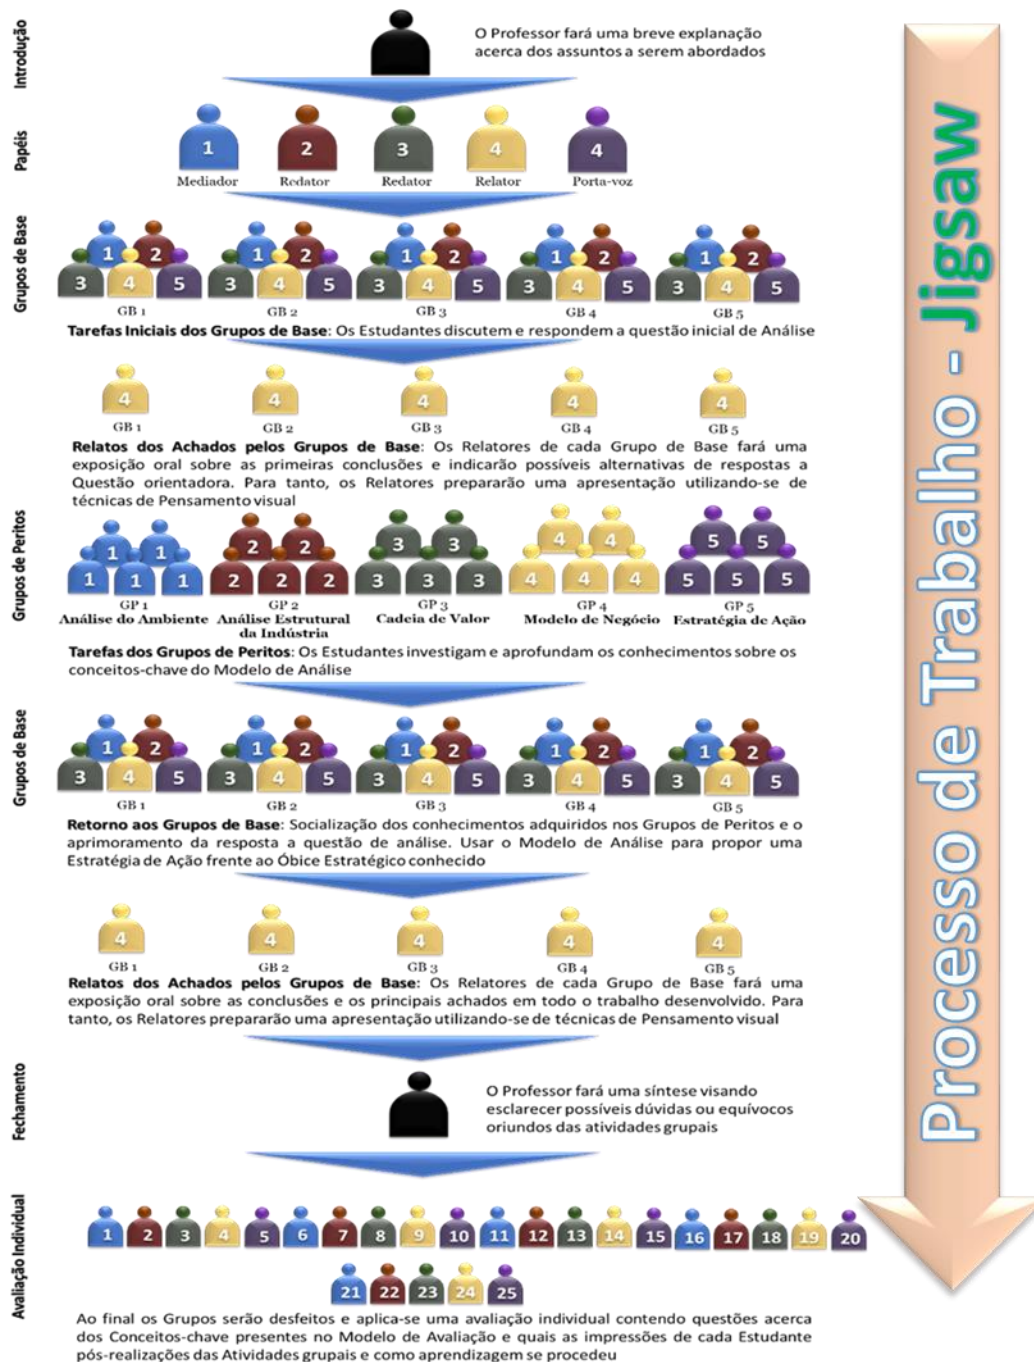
Processo de Trabalho - Jigsaw

Introdução

O Professor fará uma breve explanação acerca dos assuntos a serem abordados

Papéis

1 Mediador 2 Redator 3 Redator 4 Relator 4 Porta-voz

Grupos de Base

1 2 3 4 5 GB 1   1 2 3 4 5 GB 2   1 2 3 4 5 GB 3   1 2 3 4 5 GB 4   1 2 3 4 5 GB 5

**Tarefas Iniciais dos Grupos de Base**: Os Estudantes discutem e respondem a questão inicial de Análise

4 GB 1   4 GB 2   4 GB 3   4 GB 4   4 GB 5

**Relatos dos Achados pelos Grupos de Base**: Os Relatores de cada Grupo de Base fará uma exposição oral sobre as primeiras conclusões e indicarão possíveis alternativas de respostas a Questão orientadora. Para tanto, os Relatores prepararão uma apresentação utilizando-se de técnicas de Pensamento visual

Grupos de Peritos

1 1 1 1 1 GP 1 Análise do Ambiente   2 2 2 2 2 GP 2 Análise Estrutural da Indústria   3 3 3 3 3 GP 3 Cadeia de Valor   4 4 4 4 4 GP 4 Modelo de Negócio   5 5 5 5 5 GP 5 Estratégia de Ação

**Tarefas dos Grupos de Peritos**: Os Estudantes investigam e aprofundam os conhecimentos sobre os conceitos-chave do Modelo de Análise

Grupos de Base

1 2 3 4 5 GB 1   1 2 3 4 5 GB 2   1 2 3 4 5 GB 3   1 2 3 4 5 GB 4   1 2 3 4 5 GB 5

**Retorno aos Grupos de Base**: Socialização dos conhecimentos adquiridos nos Grupos de Peritos e o aprimoramento da resposta a questão de análise. Usar o Modelo de Análise para propor uma Estratégia de Ação frente ao Óbice Estratégico conhecido

4 GB 1   4 GB 2   4 GB 3   4 GB 4   4 GB 5

**Relatos dos Achados pelos Grupos de Base**: Os Relatores de cada Grupo de Base fará uma exposição oral sobre as conclusões e os principais achados em todo o trabalho desenvolvido. Para tanto, os Relatores prepararão uma apresentação utilizando-se de técnicas de Pensamento visual

Fechamento

O Professor fará uma síntese visando esclarecer possíveis dúvidas ou equívocos oriundos das atividades grupais

Avaliação Individual

1 2 3 4 5 6 7 8 9 10 11 12 13 14 15 16 17 18 19 20 21 22 23 24 25

Ao final os Grupos serão desfeitos e aplica-se uma avaliação individual contendo questões acerca dos Conceitos-chave presentes no Modelo de Avaliação e quais as impressões de cada Estudante pós-realizações das Atividades grupais e como aprendizagem se procedeu